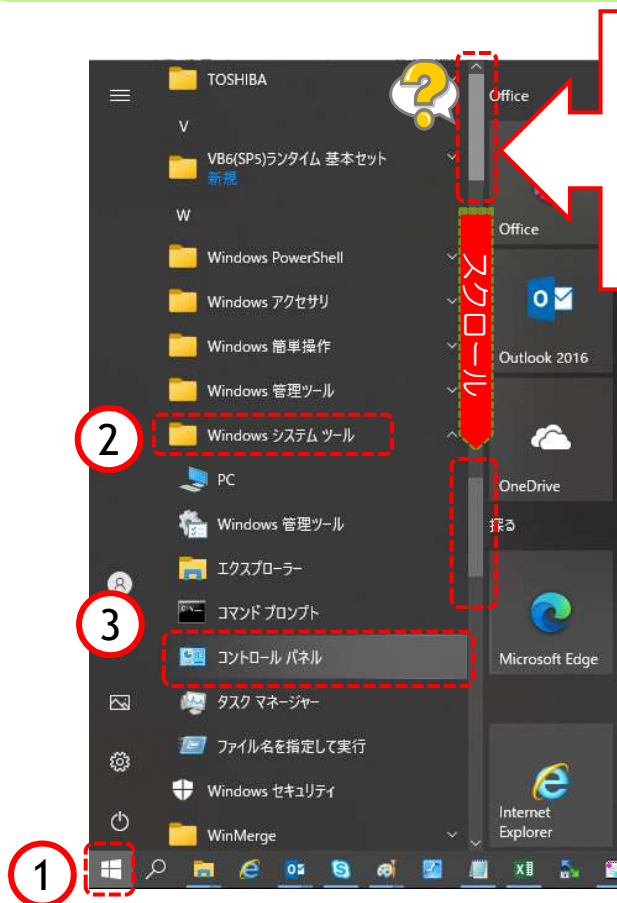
TOSHIBA

V

VB6(SP5)ランタイム 基本セット
新規

W

Windows PowerShell

Windows アクセサリ

Windows 簡単操作

Windows 管理ツール

Windows システム ツール

PC

Windows 管理ツール

エクスプローラー

コマンド プロンプト

コントロール パネル

タスク マネージャー

ファイル名を指定して実行

Windows セキュリティ

WinMerge

Office

Office

Outlook 2016

OneDrive

探る

Microsoft Edge

Internet Explorer

スクロール

?

1

2

3